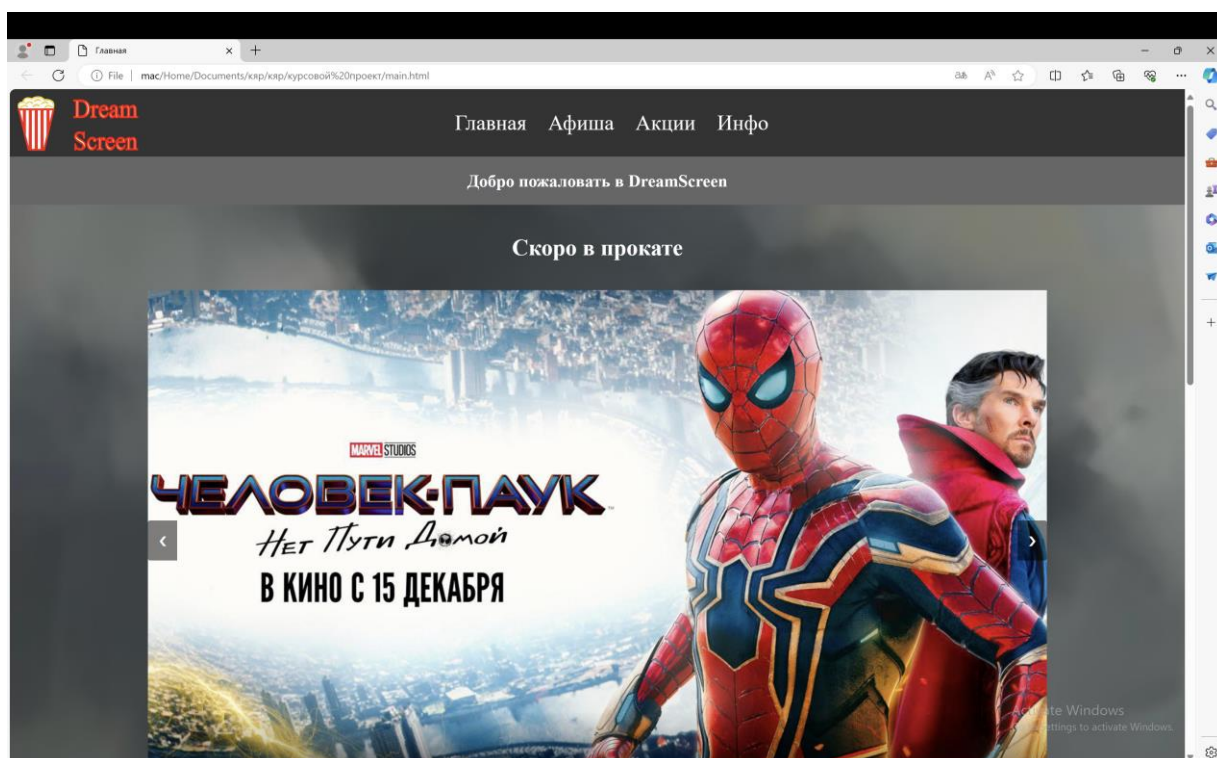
Главная

File | mac/Home/Documents/кяр/кяр/курсовой%20проект/main.html

Dream Screen

Главная Афиша Акции Инфо

Добро пожаловать в DreamScreen

Скоро в прокате

MARVEL STUDIOS
ЧЕЛОВЕК-ПАУК
Нет Пути Домой
В КИНО С 15 ДЕКАБРЯ

‹ ›

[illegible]te Windows
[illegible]ttings to activate Windows.